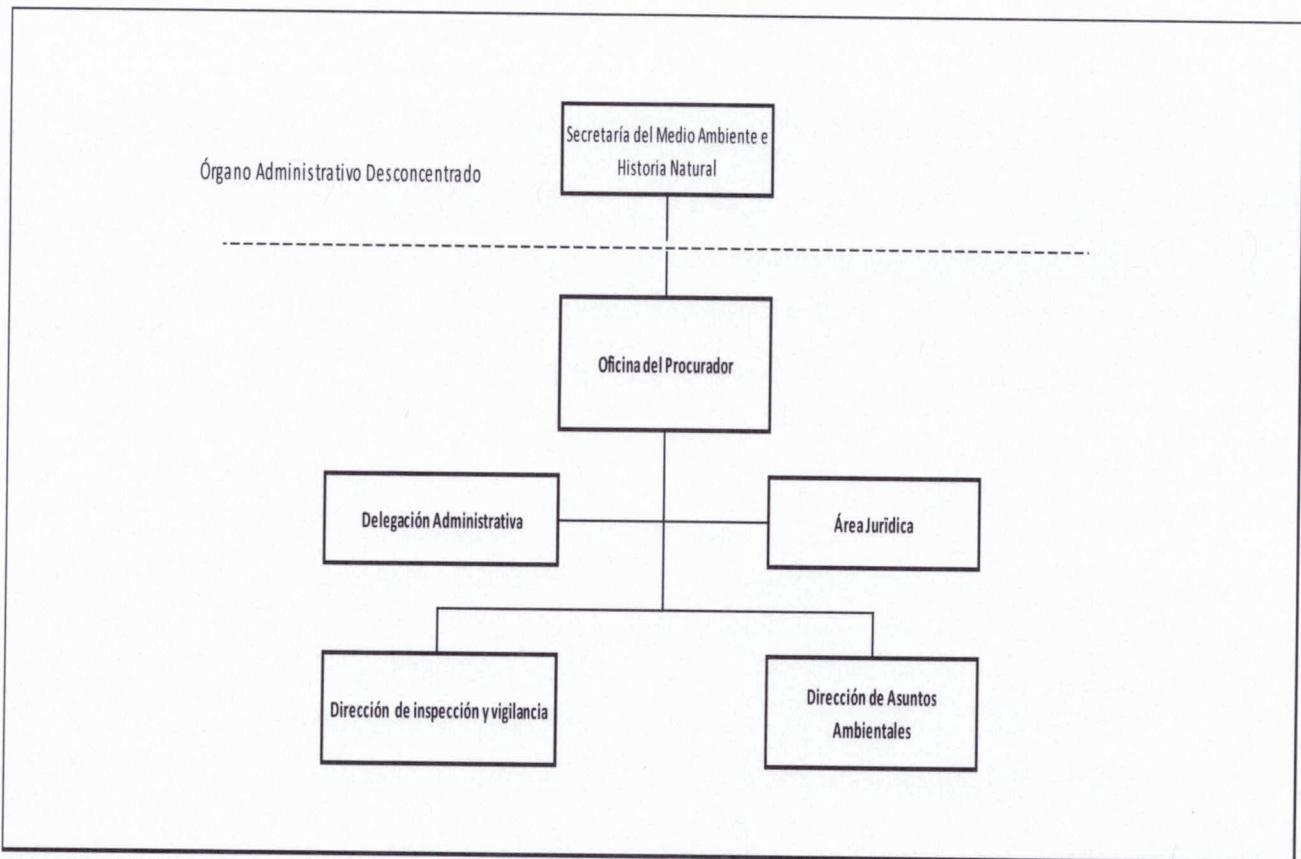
Secretaría del Medio Ambiente e Historia Natural

Órgano Administrativo Desconcentrado

Oficina del Procurador

Delegación Administrativa

Área Jurïdica

Dirección de inspección y vigilancia

Dirección de Asuntos Ambientales